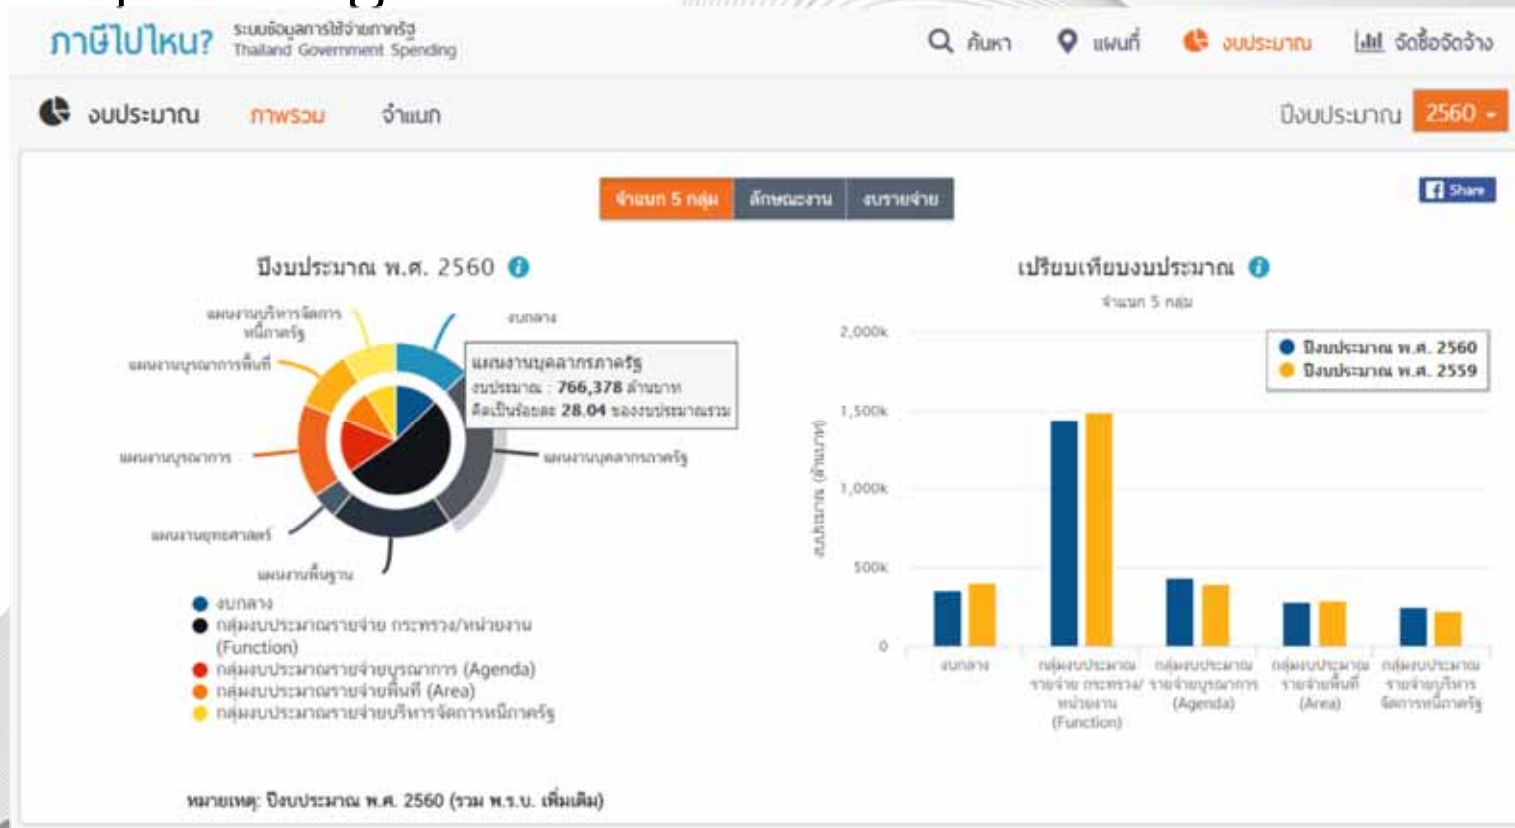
ภาษีไปไหน? ระบบข้อมูลการใช้จ่ายภาครัฐ Thailand Government Spending

ค้นหา แผนที่ งบประมาณ จัดซื้อจัดจ้าง

งบประมาณ ภาพรวม จำแนก

ปีงบประมาณ 2560

จำแนก 5 กลุ่ม ลักษณะงาน งบรายจ่าย

Share

ปีงบประมาณ พ.ศ. 2560

แผนงานบริหารจัดการหนี้ภาครัฐ
งบกลาง
แผนงานบูรณาการพื้นที่
แผนงานบุคลากรภาครัฐ
งบประมาณ : 766,378 ล้านบาท
คิดเป็นร้อยละ 28.04 ของงบประมาณรวม
แผนงานบูรณาการ
แผนงานบุคลากรภาครัฐ
แผนงานยุทธศาสตร์
แผนงานพื้นฐาน

งบกลาง
กลุ่มงบประมาณรายจ่าย กระทรวง/หน่วยงาน (Function)
กลุ่มงบประมาณรายจ่ายบูรณาการ (Agenda)
กลุ่มงบประมาณรายจ่ายพื้นที่ (Area)
กลุ่มงบประมาณรายจ่ายบริหารจัดการหนี้ภาครัฐ

เปรียบเทียบงบประมาณ

จำแนก 5 กลุ่ม

ปีงบประมาณ พ.ศ. 2560
ปีงบประมาณ พ.ศ. 2559

2,000k
1,500k
1,000k
500k
0

งบประมาณ (ล้านบาท)

งบกลาง
กลุ่มงบประมาณรายจ่าย กระทรวง/หน่วยงาน (Function)
กลุ่มงบประมาณรายจ่ายบูรณาการ (Agenda)
กลุ่มงบประมาณรายจ่ายพื้นที่ (Area)
กลุ่มงบประมาณรายจ่ายบริหารจัดการหนี้ภาครัฐ

หมายเหตุ: ปีงบประมาณ พ.ศ. 2560 (รวม พ.ร.บ. เพิ่มเติม)